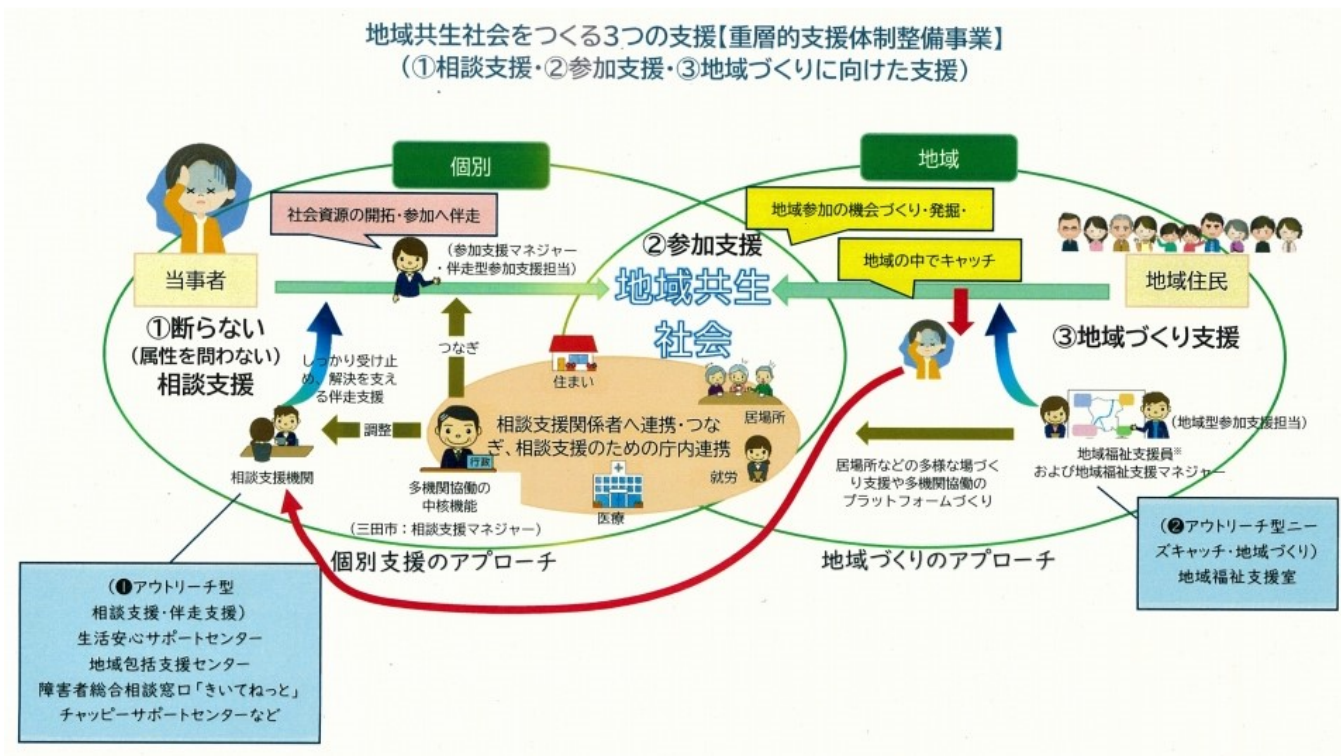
地域共生社会をつくる3つの支援【重層的支援体制整備事業】
（①相談支援・②参加支援・③地域づくりに向けた支援）

個別

地域

社会資源の開拓・参加へ伴走

（参加支援マネジャー・伴走型参加支援担当）

地域参加の機会づくり・発掘・

②参加支援

地域共生社会

地域の中でキャッチ

当事者

地域住民

①断らない（属性を問わない）相談支援

③地域づくり支援

しっかり受け止め、解決を支える伴走支援

つなぎ

住まい

居場所

相談支援関係者へ連携・つなぎ、相談支援のための庁内連携

調整

行政

就労

（地域型参加支援担当）

相談支援機関

多機関協働の中核機能

医療

居場所などの多様な場づくり支援や多機関協働のプラットフォームづくり

地域福祉支援員※および地域福祉支援マネジャー

（三田市：相談支援マネジャー）

個別支援のアプローチ

地域づくりのアプローチ

（❷アウトリーチ型ニーズキャッチ・地域づくり）
地域福祉支援室

（❶アウトリーチ型相談支援・伴走支援）
生活安心サポートセンター
地域包括支援センター
障害者総合相談窓口「きいてねっと」
チャッピーサポートセンターなど